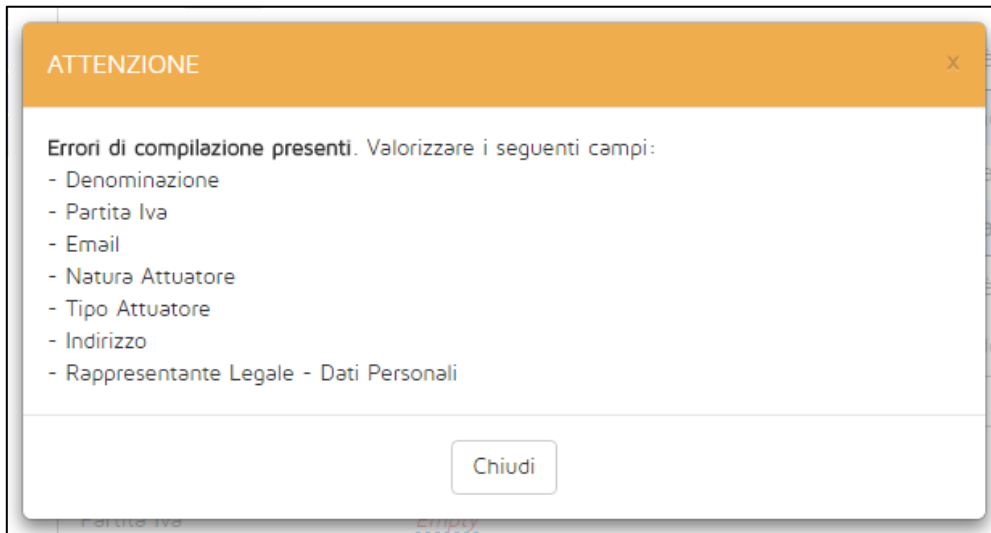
ATTENZIONE

x

Errori di compilazione presenti. Valorizzare i seguenti campi:
- Denominazione
- Partita Iva
- Email
- Natura Attuatore
- Tipo Attuatore
- Indirizzo
- Rappresentante Legale - Dati Personali

Chiudi

Partita Iva Empty